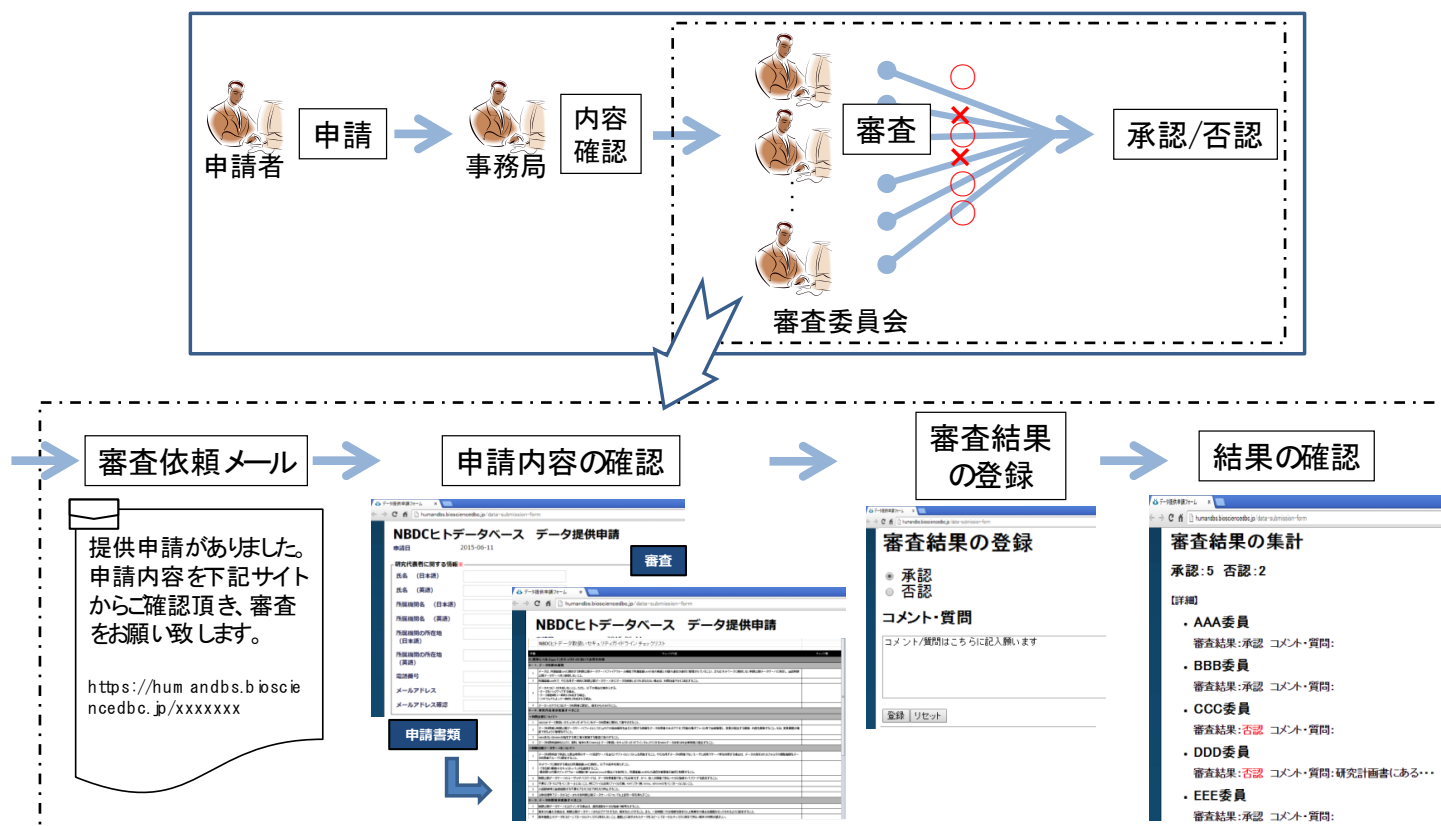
申請者

申請

事務局

内容確認

審査

承認/否認

審査委員会

審査依頼メール

申請内容の確認

審査結果の登録

結果の確認

提供申請がありました。申請内容を下記サイトからご確認頂き、審査をお願い致します。

https://humandbs.biosciencedbc.jp/xxxxxxx

NBDCヒトデータベース　データ提供申請

申請日　2015-06-11

審査

研究代表者に関する情報

氏名（日本語）

氏名（英語）

所属機関名（日本語）

所属機関名（英語）

所属機関の所在地（日本語）

所属機関の所在地（英語）

電話番号

メールアドレス

メールアドレス確認

申請書類

NBDCヒトデータベース　データ提供申請

NBDCヒトデータ取扱いセキュリティガイドライン チェックリスト

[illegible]

審査結果の登録

承認
否認

コメント・質問

コメント/質問はこちらに記入願います

登録　リセット

審査結果の集計

承認：5　否認：2

【詳細】

・AAA委員
審査結果：承認　コメント・質問：

・BBB委員
審査結果：承認　コメント・質問：

・CCC委員
審査結果：否認　コメント・質問：

・DDD委員
審査結果：否認　コメント・質問：研究計画書にある・・・

・EEE委員
審査結果：承認　コメント・質問：